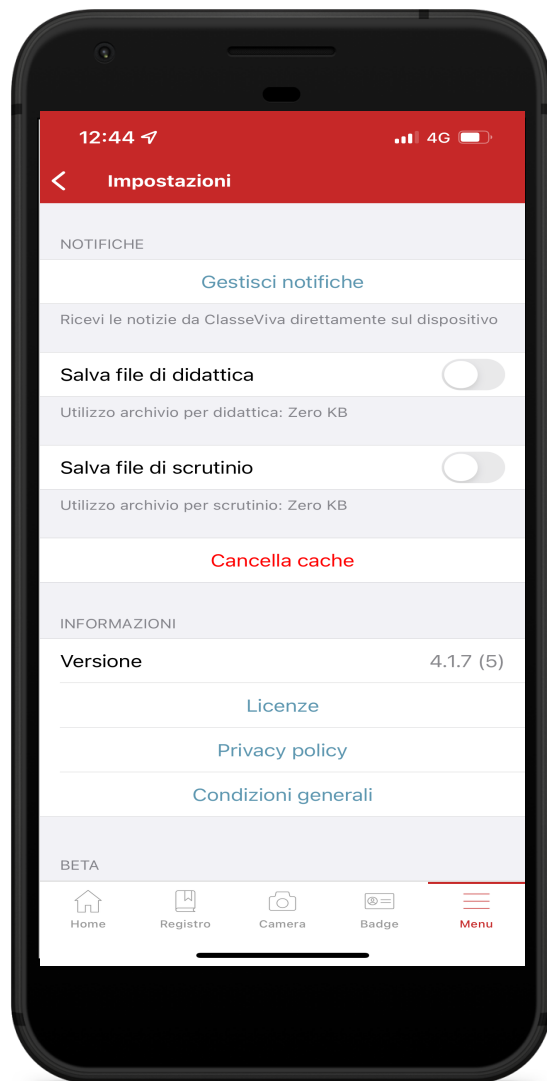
12:44
4G

Impostazioni

NOTIFICHE

Gestisci notifiche

Ricevi le notizie da ClasseViva direttamente sul dispositivo

Salva file di didattica

Utilizzo archivio per didattica: Zero KB

Salva file di scrutinio

Utilizzo archivio per scrutinio: Zero KB

Cancella cache

INFORMAZIONI

Versione 4.1.7 (5)

Licenze

Privacy policy

Condizioni generali

BETA

Home Registro Camera Badge Menu